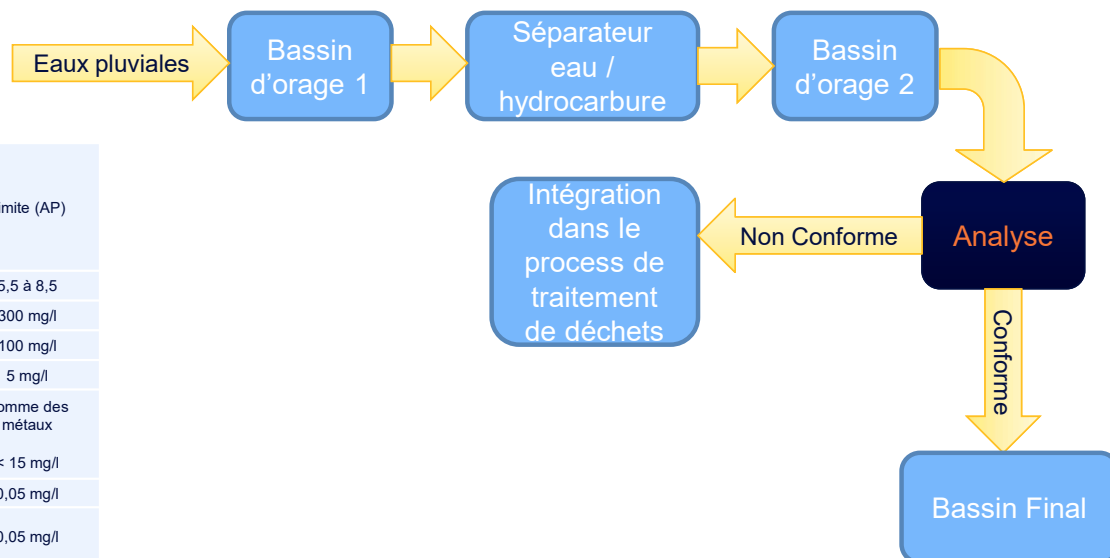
Eaux pluviales

Bassin d’orage 1

Séparateur eau / hydrocarbure

Bassin d’orage 2

Analyse

Non Conforme

Intégration dans le process de traitement de déchets

Conforme

Bassin Final

| mite (AP) |
|---|
| 5,5 à 8,5 |
| 300 mg/l |
| 100 mg/l |
| 5 mg/l |
| omme des métaux |
| < 15 mg/l |
| 0,05 mg/l |
| 0,05 mg/l |